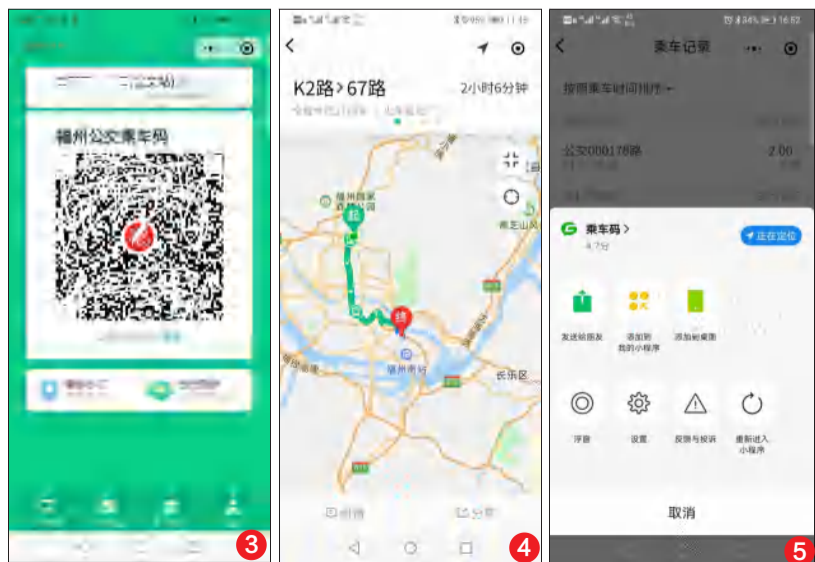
福州公交乘车码

3

K2路 > 67路

2小时6分钟

起

终

福州南站

长乐区

4

乘车记录

按照乘车时间排序

公交000178路

2.00

乘车码 >

4.7分

正在定位

发送给朋友

添加到我的小程序

添加到桌面

浮窗

设置

反馈与投诉

重新进入小程序

取消

5